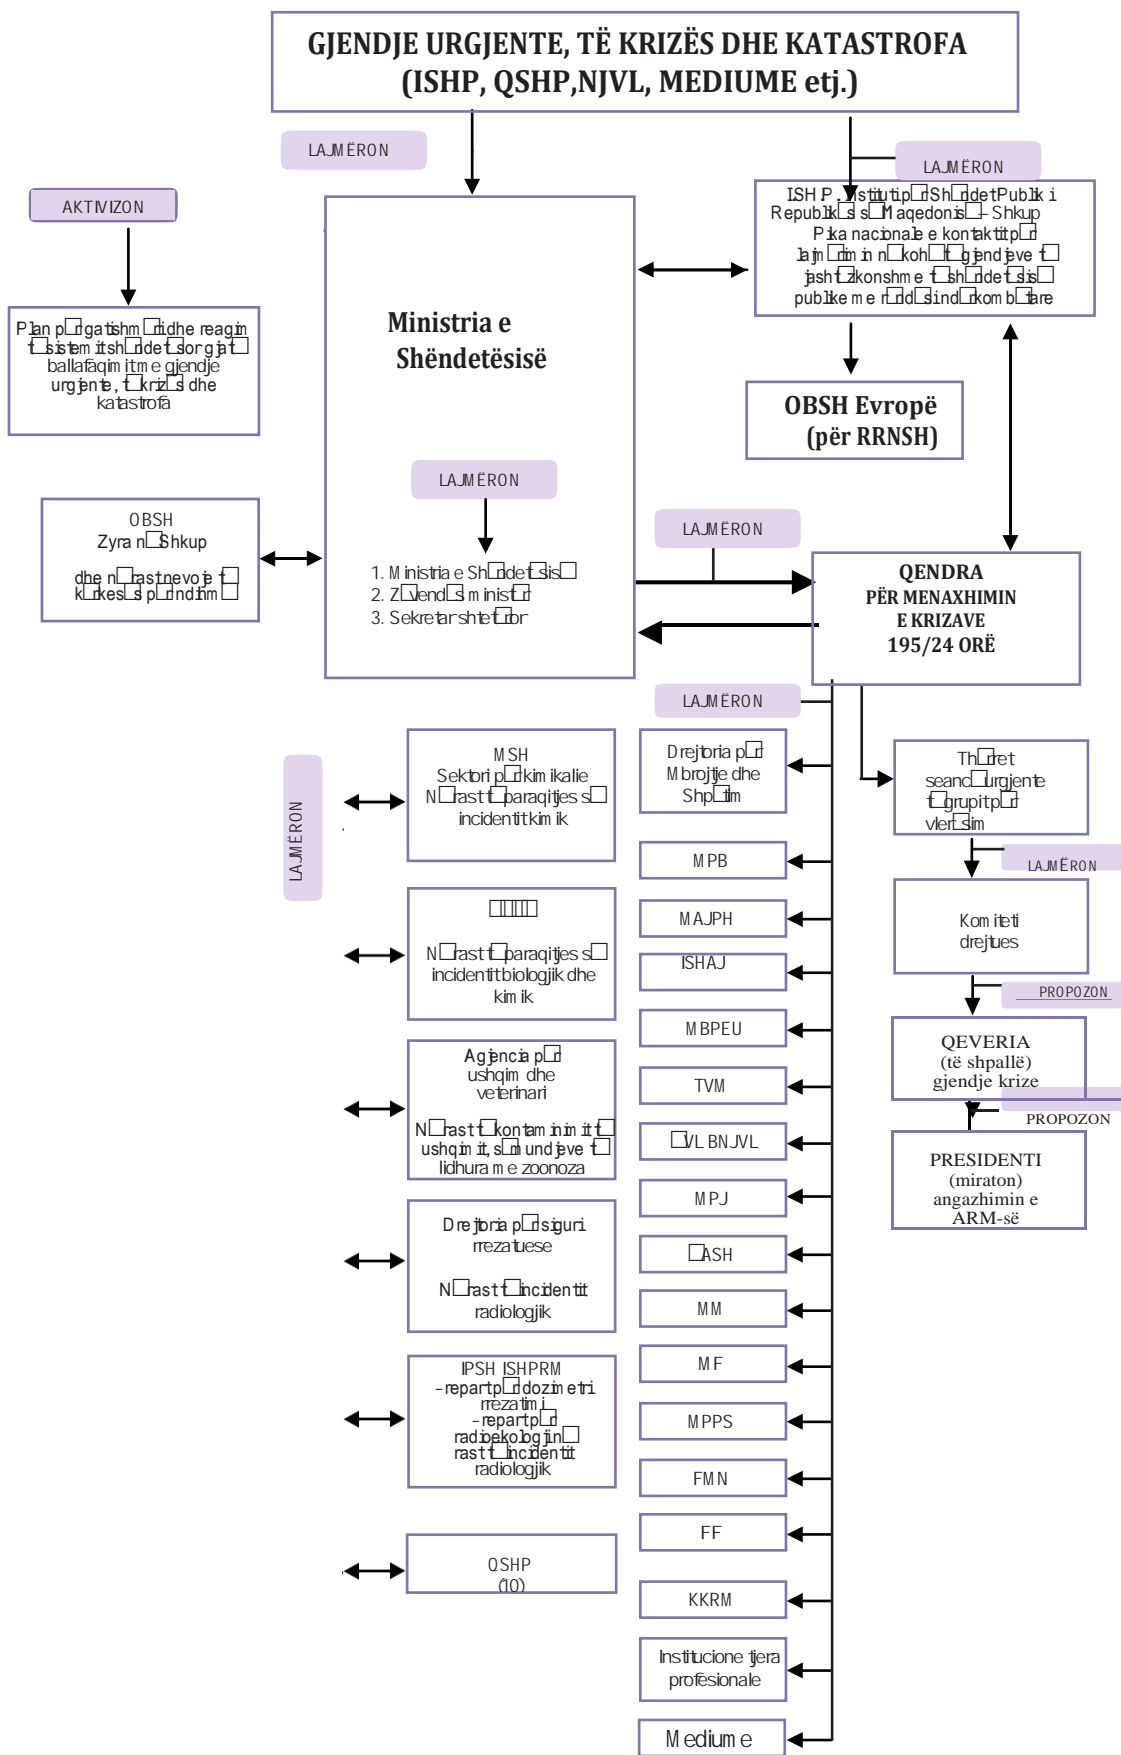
GJENDJE URGJENTE, TË KRIZËS DHE KATASTROFA
(ISHP, QSHP,NJVL, MEDIUME etj.)

LAJMËRON

LAJMËRON

AKTIVIZON

ISHP, Institut për Shëndet Publik i Republikës së Maqedonisë - Shkup
Pika nacionale e kontaktit për lajmërim në kohë të gjendjeve të jashtëzakonshme të shëndetësisë publike me rëndësi ndërkombëtare

Plan për gatishmëri dhe reagim të sistemit shëndetësor gjatë ballafaqimit me gjendje urgjente, të krizës dhe katastrofa

Ministria e Shëndetësisë

OBSH Evropë
(për RRNSH)

LAJMËRON

OBSH
Zyra në Shkup

dhe në rast nevoje të kërkesës për ndihmë

1. Ministria e Shëndetësisë
2. Zëvendësministër
3. Sekretar shtetëror

LAJMËRON

QENDRA
PËR MENAXHIMIN
E KRIZAVE
195/24 ORË

LAJMËRON

MSH
Sektori për kimikalie
Në rast të paraqitjes së incidentit kimik

Drejtoria për Mbrojtje dhe Shpëtim

Thirret seancë urgjente të grupit për vlerësim

LAJMËRON

MPB

LAJMËRON

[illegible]
Në rast të paraqitjes së incidentit biologjik dhe kimik

MAJPH

ISHAJ

Komiteti drejtues

PROPOZON

MBPEU

Agjencia për ushqim dhe veterinari
Në rast të kontaminimit të ushqimit, sëmundjeve të lidhura me zoonoza

TVM

QEVERIA
(të shpallë)
gjendje krize

PROPOZON

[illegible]VL BNJVL

PRESIDENTI
(miraton)
angazhimin e
ARM-së

MPJ

Drejtoria për siguri rrezatuese
Në rast të incidentit radiologjik

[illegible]ASH

MM

MF

IPSH ISHPRM
- repart për dozimetri rrezatimi
- repart për radioekologji në rast të incidentit radiologjik

MPPS

FMN

FF

QSHP
(10)

KKRM

Institucione tjera profesionale

Mediume